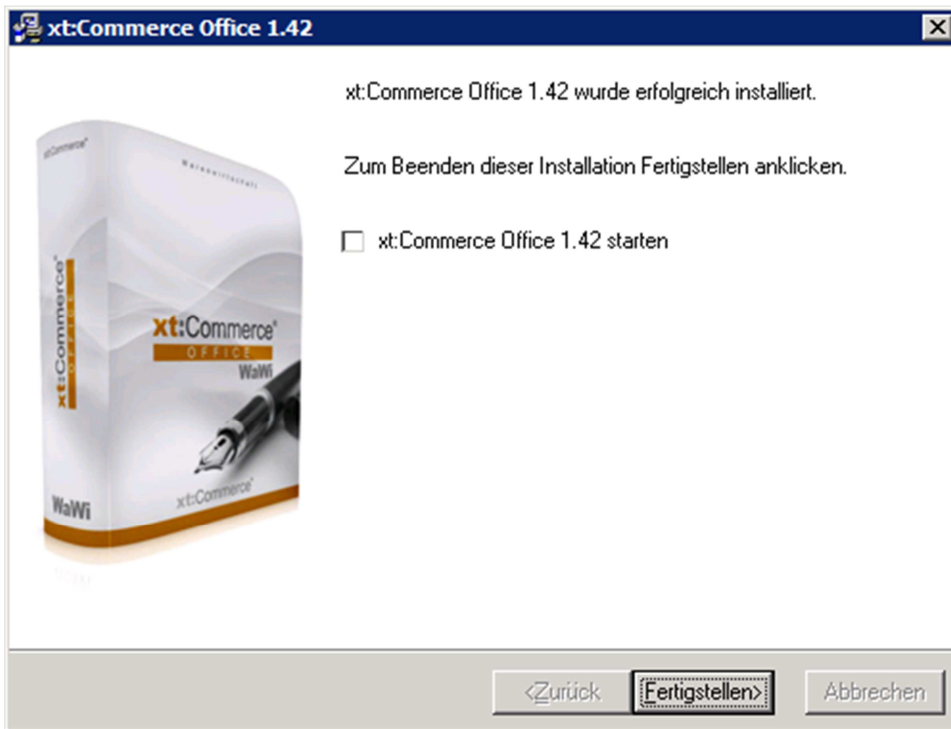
xt:Commerce Office 1.42

xt:Commerce Office 1.42 wurde erfolgreich installiert.

Zum Beenden dieser Installation Fertigstellen anklicken.

xt:Commerce Office 1.42 starten

xt:Commerce
Warenwirtschaft
xt:Commerce
xt:Commerce
OFFICE
WaWi
xt:Commerce
WaWi

<Zurück Fertigstellen> Abbrechen